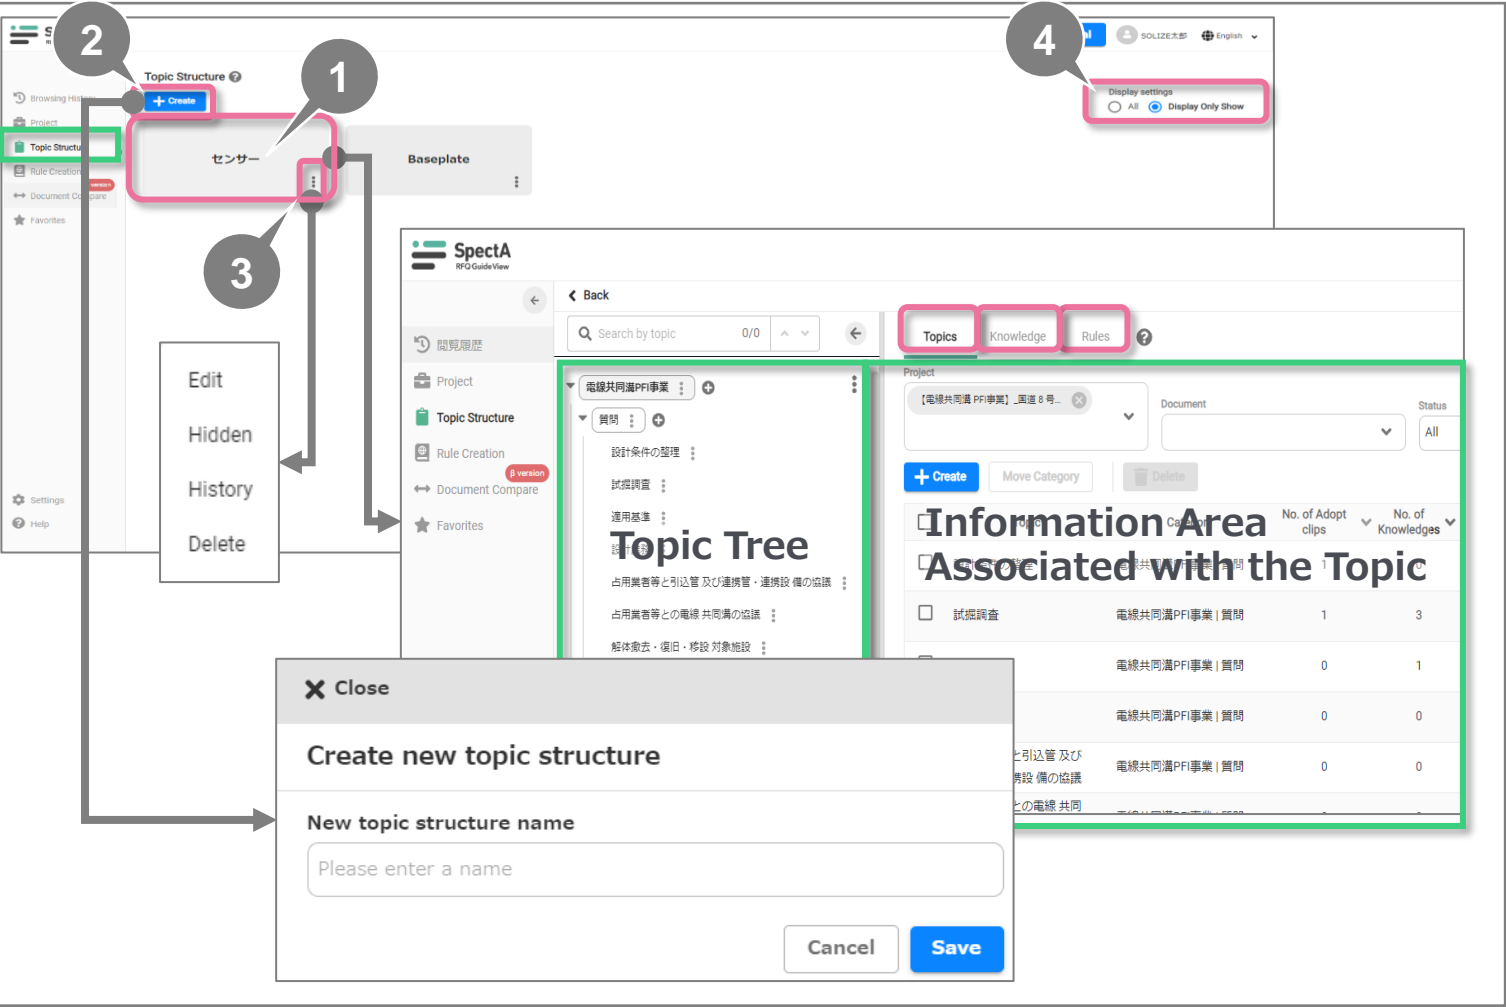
2

1

4

3

Topic Structure

+ Create

Browsing History

Project

Topic Structure

Rule Creation

Document Compare

Favorites

Settings

Help

センサー

Baseplate

SOLIZE太郎

English

Display settings

All

Display Only Show

Edit

Hidden

History

Delete

SpectA
RFQ GuideView

Back

Search by topic

0/0

閲覧履歴

Project

Topic Structure

Rule Creation

β version

Document Compare

Favorites

Topics

Knowledge

Rules

電線共同溝PFI事業

質問

設計条件の整理

試掘調査

適用基準

Topic Tree

占用業者等と引込管 及び連携管・連携設 備の協議

占用業者等との電線 共同溝の協議

解体撤去・復旧・移設 対象施設

Project

【電線共同溝 PFI事業】_国道 8 号...

Document

Status

All

+ Create

Move Category

Delete

Information Area Associated with the Topic

No. of Adopt clips

No. of Knowledges

試掘調査

電線共同溝PFI事業 | 質問

1

3

電線共同溝PFI事業 | 質問

0

1

電線共同溝PFI事業 | 質問

0

0

と引込管 及び 携設 備の協議

電線共同溝PFI事業 | 質問

0

0

との電線 共同

Close

Create new topic structure

New topic structure name

Please enter a name

Cancel

Save